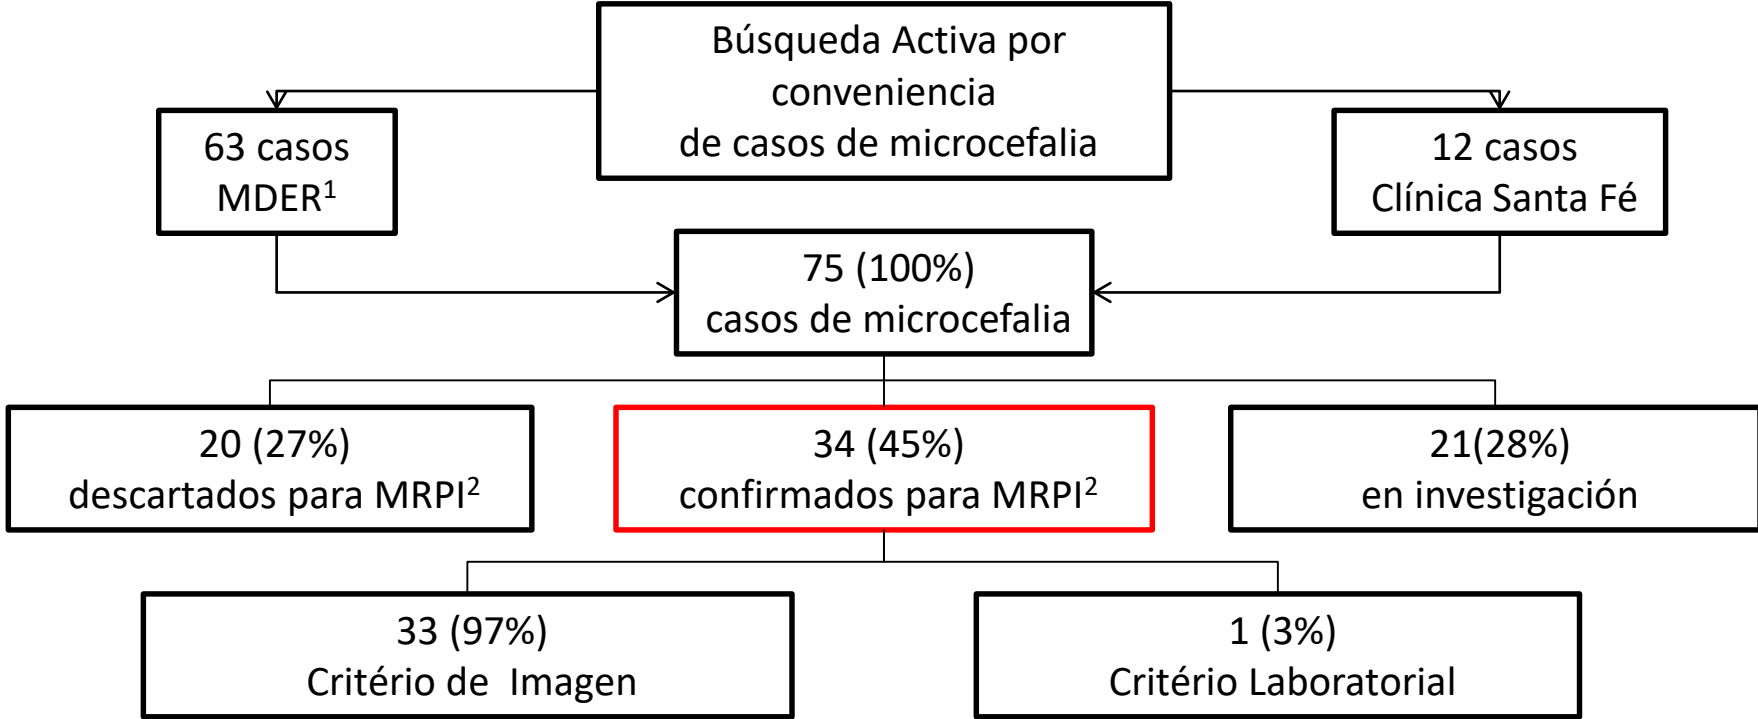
Búsqueda Activa por conveniencia de casos de microcefalia

63 casos MDER$^1$

12 casos Clínica Santa Fé

75 (100%) casos de microcefalia

20 (27%) descartados para MRPI$^2$

34 (45%) confirmados para MRPI$^2$

21(28%) en investigación

33 (97%) Critério de Imagen

1 (3%) Critério Laboratorial